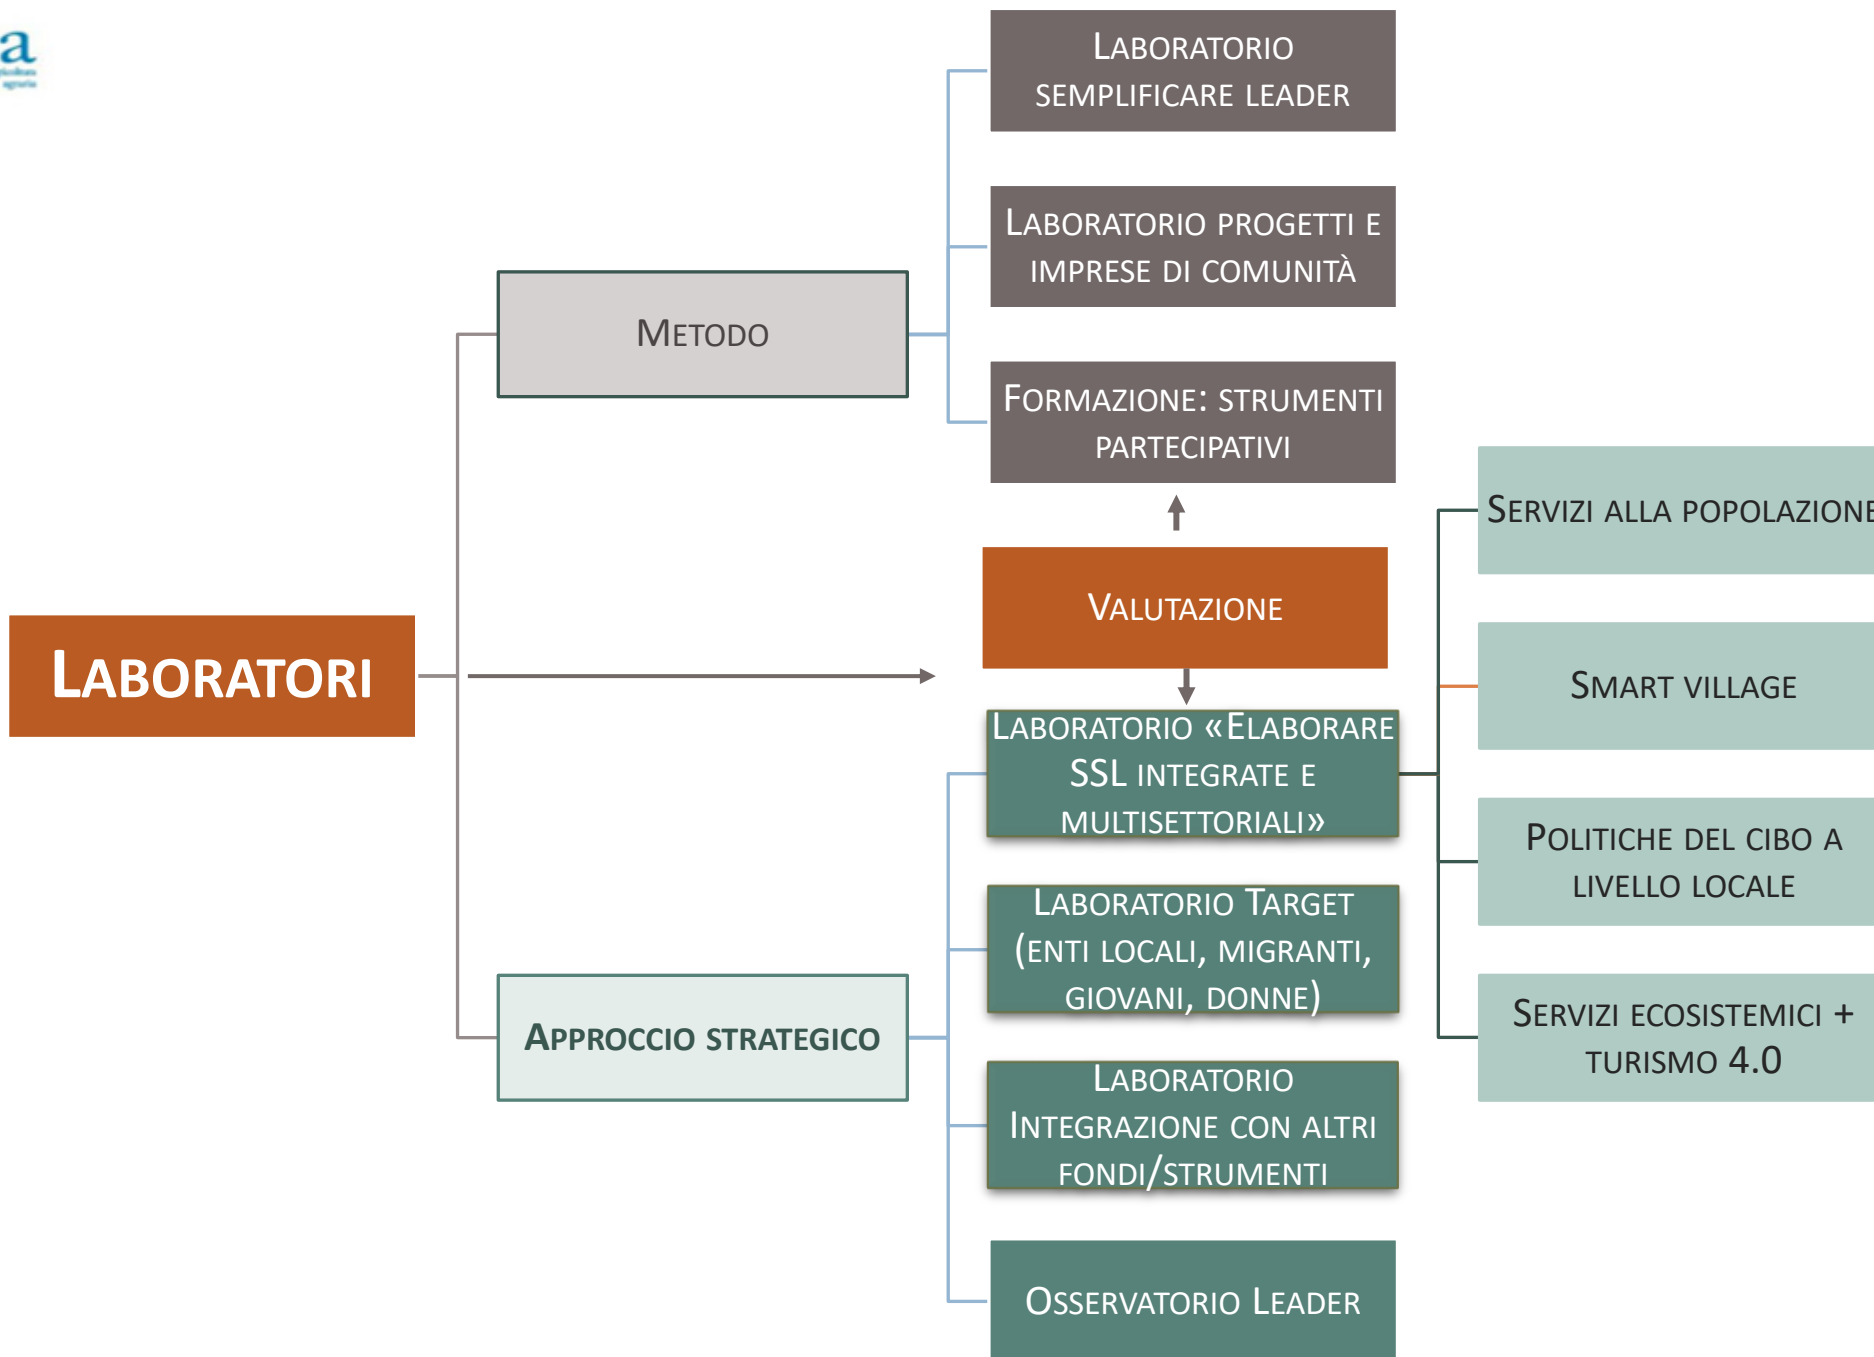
a

LABORATORI

METODO

LABORATORIO SEMPLIFICARE LEADER

LABORATORIO PROGETTI E IMPRESE DI COMUNITÀ

FORMAZIONE: STRUMENTI PARTECIPATIVI

VALUTAZIONE

LABORATORIO «ELABORARE SSL INTEGRATE E MULTISETTORIALI»

SERVIZI ALLA POPOLAZIONE

SMART VILLAGE

POLITICHE DEL CIBO A LIVELLO LOCALE

SERVIZI ECOSISTEMICI + TURISMO 4.0

APPROCCIO STRATEGICO

LABORATORIO TARGET (ENTI LOCALI, MIGRANTI, GIOVANI, DONNE)

LABORATORIO INTEGRAZIONE CON ALTRI FONDI/STRUMENTI

OSSERVATORIO LEADER